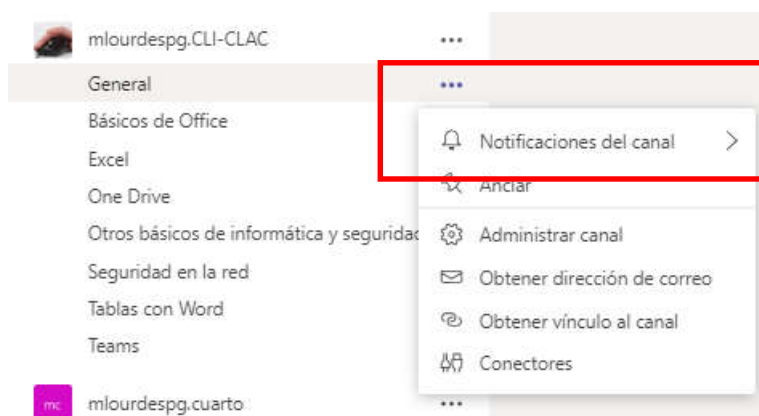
mlourdespg.CLI-CLAC ...

General ...

Básicos de Office

Excel

One Drive

Otros básicos de informática y segurida

Seguridad en la red

Tablas con Word

Teams

mc mlourdespg.cuarto ...

Notificaciones del canal >

Anclar

Administrar canal

Obtener dirección de correo

Obtener vínculo al canal

Conectores